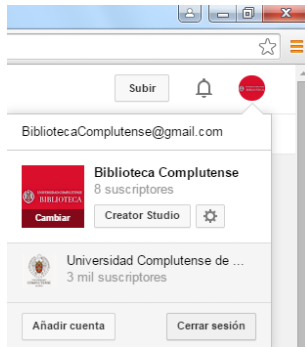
Subir

BibliotecaComplutense@gmail.com

UNIVERSIDAD COMPLUTENSE BIBLIOTECA

Cambiar

Biblioteca Complutense
8 suscriptores

Creator Studio

Universidad Complutense de ...
3 mil suscriptores

Añadir cuenta

Cerrar sesión